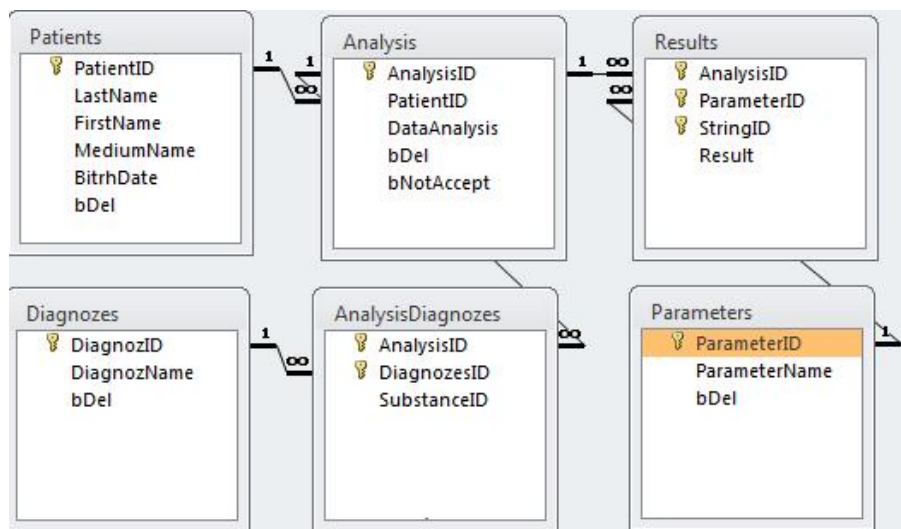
Patients
PatientID
LastName
FirstName
MediumName
BitrhDate
bDel

1

1
∞

Analysis
AnalysisID
PatientID
DataAnalysis
bDel
bNotAccept

1
∞
∞

Results
AnalysisID
ParameterID
StringID
Result

Diagnozes
DiagnozID
DiagnozName
bDel

1
∞

AnalysisDiagnozes
AnalysisID
DiagnozesID
SubstanceID

∞

Parameters
ParameterID
ParameterName
bDel

1